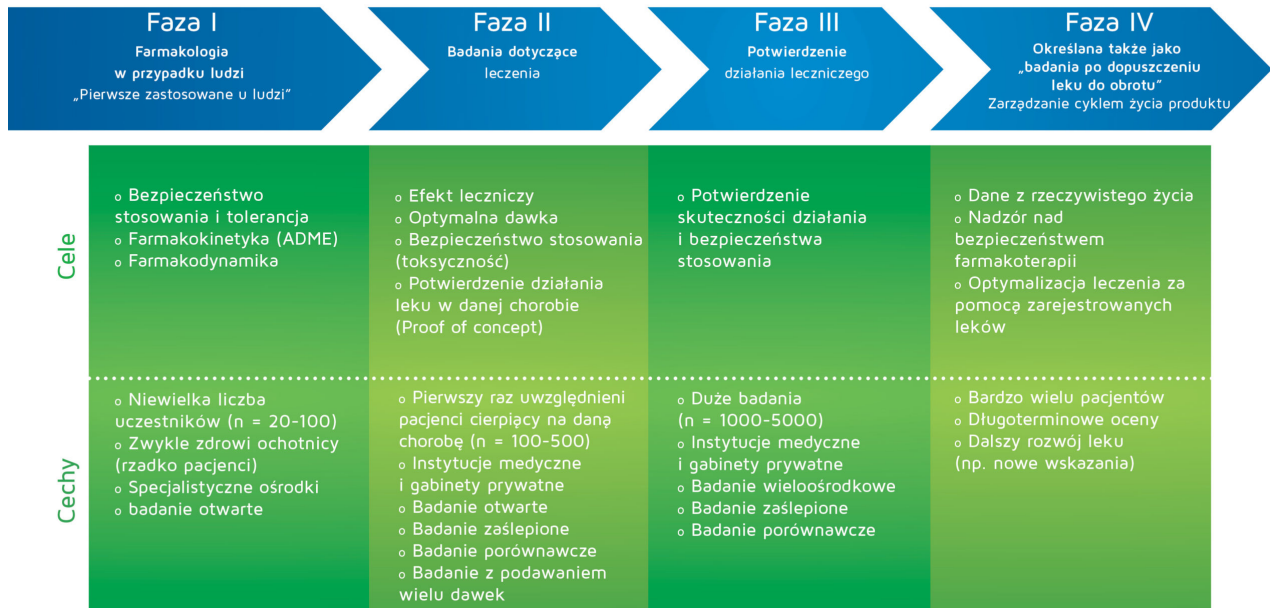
Faza I
Farmakologia w przypadku ludzi
„Pierwsze zastosowane u ludzi”

Faza II
Badania dotyczące leczenia

Faza III
Potwierdzenie działania leczniczego

Faza IV
Określana także jako „badania po dopuszczeniu leku do obrotu”
Zarządzanie cyklem życia produktu

Cele

o Bezpieczeństwo stosowania i tolerancja
o Farmakokinetyka (ADME)
o Farmakodynamika

o Efekt leczniczy
o Optymalna dawka
o Bezpieczeństwo stosowania (toksyczność)
o Potwierdzenie działania leku w danej chorobie (Proof of concept)

o Potwierdzenie skuteczności działania i bezpieczeństwa stosowania

o Dane z rzeczywistego życia
o Nadzór nad bezpieczeństwem farmakoterapii
o Optymalizacja leczenia za pomocą zarejestrowanych leków

Cechy

o Niewielka liczba uczestników (n = 20-100)
o Zwykle zdrowi ochotnicy (rzadko pacjenci)
o Specjalistyczne ośrodki
o badanie otwarte

o Pierwszy raz uwzględnieni pacjenci cierpiący na daną chorobę (n = 100-500)
o Instytucje medyczne i gabinety prywatne
o Badanie otwarte
o Badanie zaślepione
o Badanie porównawcze
o Badanie z podawaniem wielu dawek

o Duże badania (n = 1000-5000)
o Instytucje medyczne i gabinety prywatne
o Badanie wieloośrodkowe
o Badanie zaślepione
o Badanie porównawcze

o Bardzo wielu pacjentów
o Długoterminowe oceny
o Dalszy rozwój leku (np. nowe wskazania)